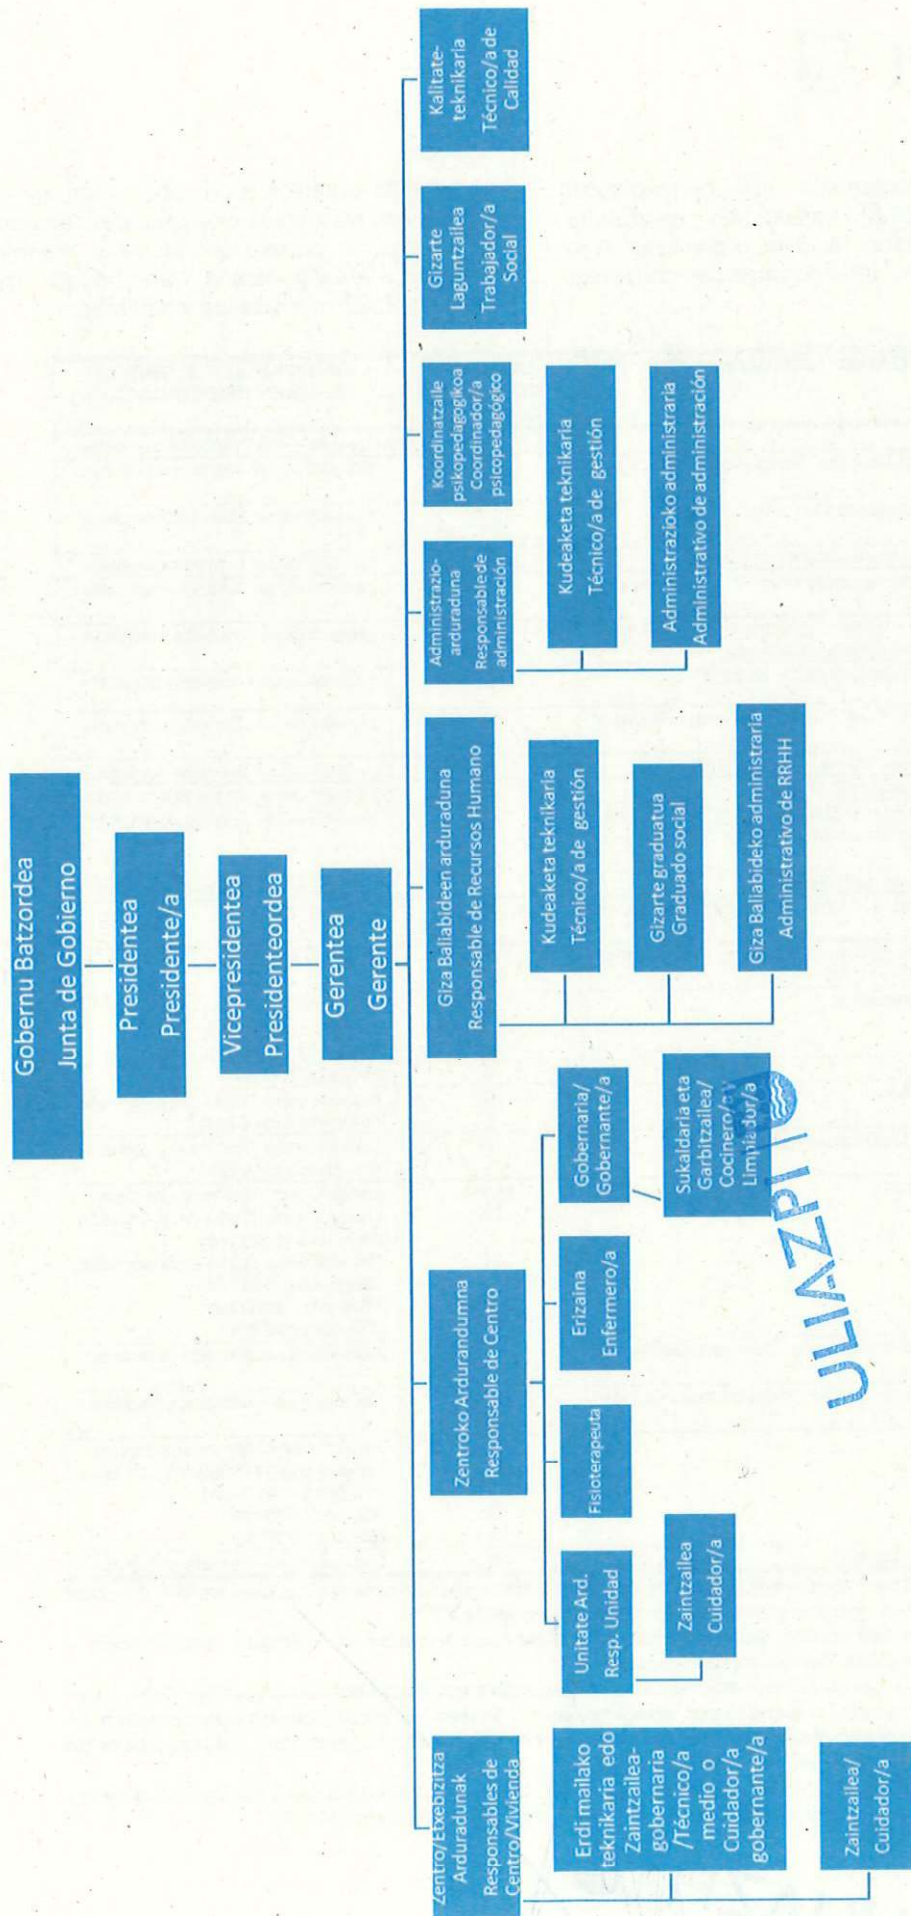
Gobernu Batzordea
Junta de Gobierno

Presidentea
Presidente/a

Vicepresidentea
Presidenteordea

Gerentea
Gerente

Zentro/Etxebizitza Arduradunak
Responsables de Centro/Vivienda

Erdi mailako teknikaria edo Zaintzailea-gobernaria /Técnico/a medio o Cuidador/a gobernante/a

Zaintzailea/ Cuidador/a

Zentroko Ardurandumna
Responsable de Centro

Unitate Ard.
Resp. Unidad

Zaintzailea
Cuidador/a

Fisioterapeuta

Erizaina
Enfermero/a

Gobernaria/
Gobernante/a

Sukaldaria eta Garbitzailea/ Cocinero/a y Limpiador/a

Giza Baliabideen arduraduna
Responsable de Recursos Humano

Kudeaketa teknikaria
Técnico/a de gestión

Gizarte graduatua
Graduado social

Giza Baliabideko administraria
Administrativo de RRHH

Administrazio-arduraduna
Responsable de administración

Kudeaketa teknikaria
Técnico/a de gestión

Administrazioko administraria
Administrativo de administración

Koordinatzaile psikopedagogikoa
Coordinador/a psicopedagógico

Gizarte Laguntzailea
Trabajador/a Social

Kalitate-teknikaria
Técnico/a de Calidad

ULIAZPI